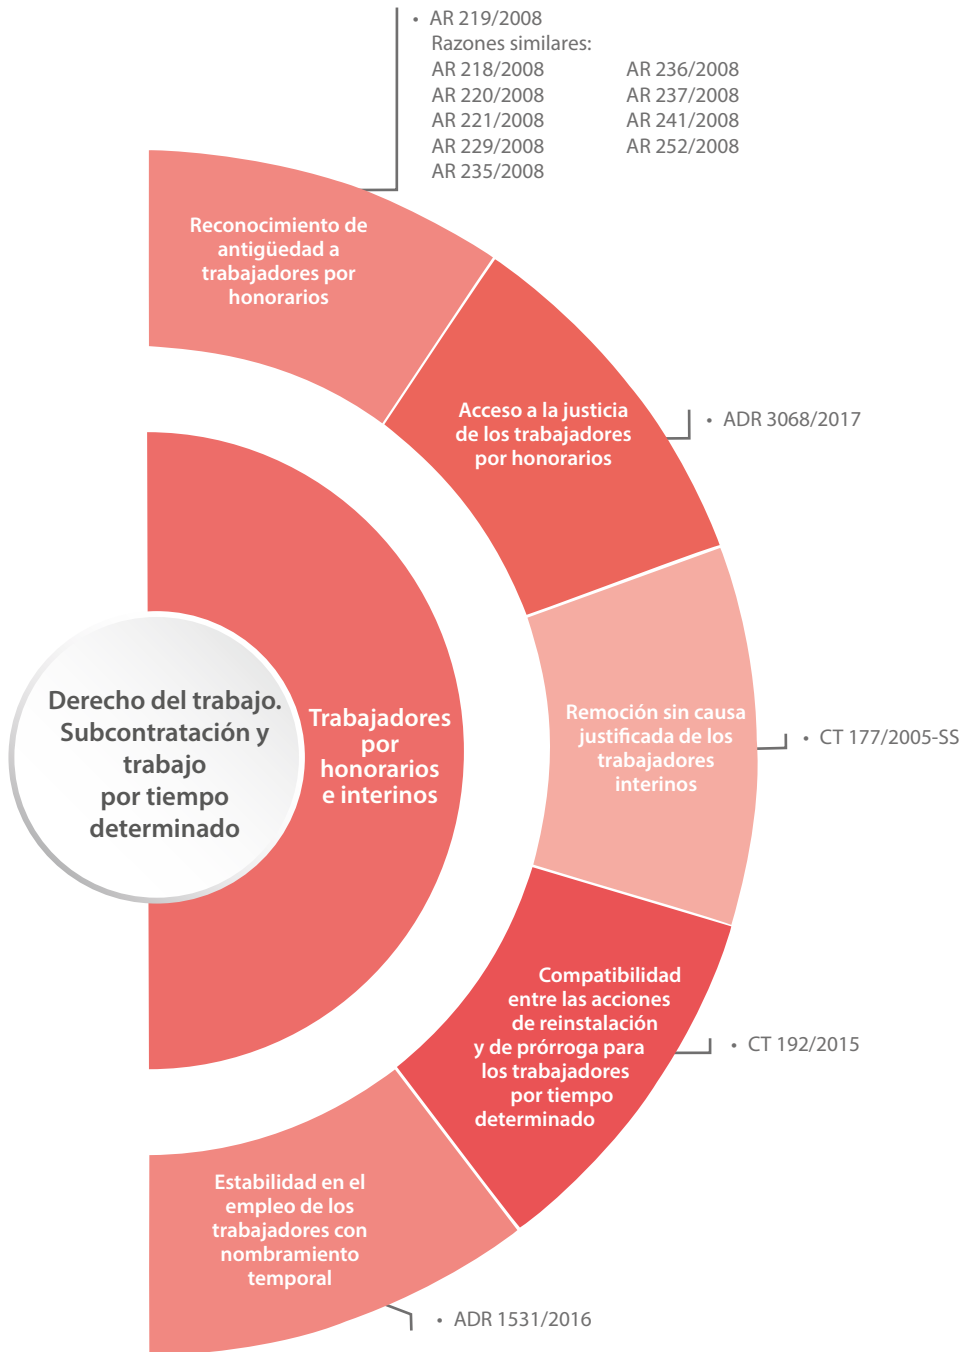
Derecho del trabajo. Subcontratación y trabajo por tiempo determinado

Trabajadores por honorarios e interinos

Reconocimiento de antigüedad a trabajadores por honorarios

• AR 219/2008
Razones similares:
AR 218/2008
AR 220/2008
AR 221/2008
AR 229/2008
AR 235/2008
AR 236/2008
AR 237/2008
AR 241/2008
AR 252/2008

Acceso a la justicia de los trabajadores por honorarios

• ADR 3068/2017

Remoción sin causa justificada de los trabajadores interinos

• CT 177/2005-SS

Compatibilidad entre las acciones de reinstalación y de prórroga para los trabajadores por tiempo determinado

• CT 192/2015

Estabilidad en el empleo de los trabajadores con nombramiento temporal

• ADR 1531/2016